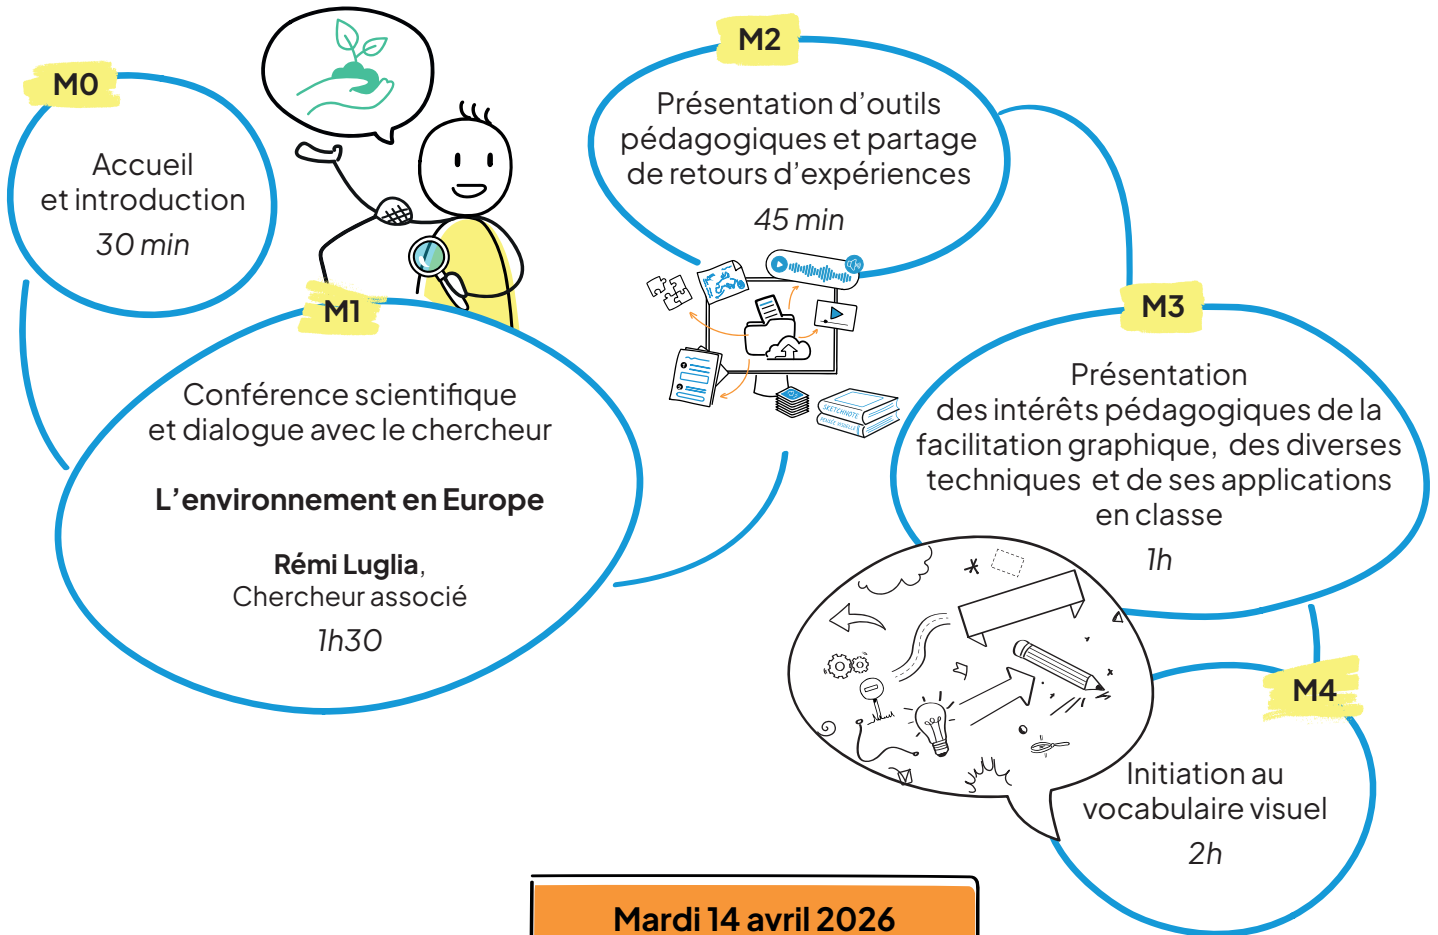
M0

Accueil et introduction

30 min

M2

Présentation d'outils pédagogiques et partage de retours d'expériences

45 min

M1

Conférence scientifique et dialogue avec le chercheur

L'environnement en Europe

Rémi Luglia, Chercheur associé

1h30

M3

Présentation des intérêts pédagogiques de la facilitation graphique, des diverses techniques et de ses applications en classe

1h

M4

Initiation au vocabulaire visuel

2h

Mardi 14 avril 2026